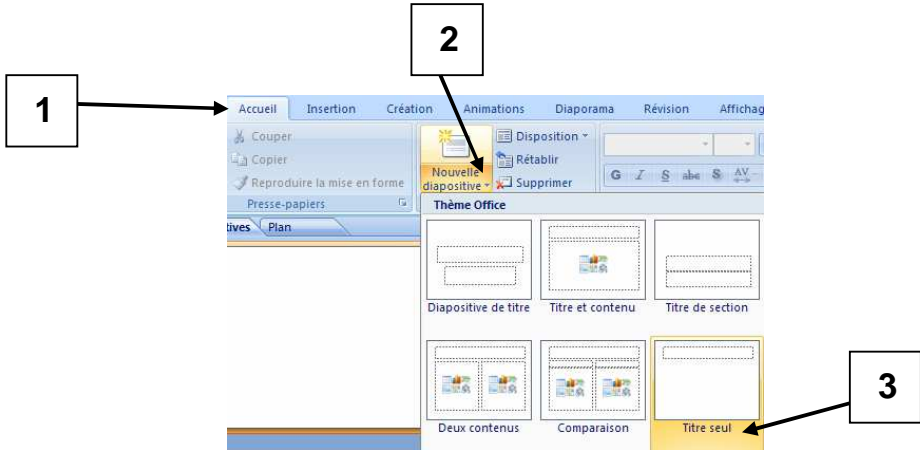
1

2

3

Accueil Insertion Création Animations Diaporama Révision Affichag

Couper
Copier
Reproduire la mise en forme
Presse-papiers

Nouvelle diapositive
Disposition
Rétablir
Supprimer

G I S abc S AV

tives Plan

Thème Office

Diapositive de titre
Titre et contenu
Titre de section
Deux contenus
Comparaison
Titre seul